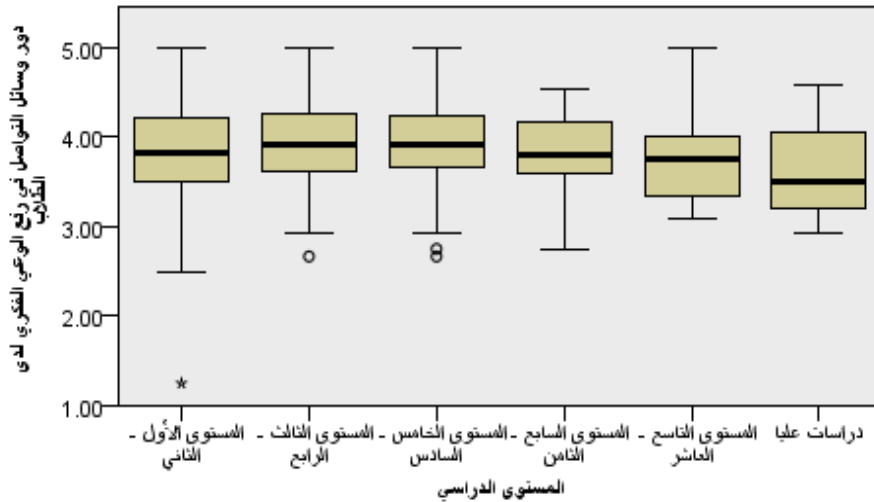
دور وسائل التواصل في رفع الوعي الفكري لدى الطلاب

5.00
4.00
3.00
2.00
1.00

المستوى الأول - الثاني
المستوى الثالث - الرابع
المستوى الخامس - السادس
المستوى السابع - الثامن
المستوى التاسع - العاشر
دراسات عليا

المستوى الدراسي